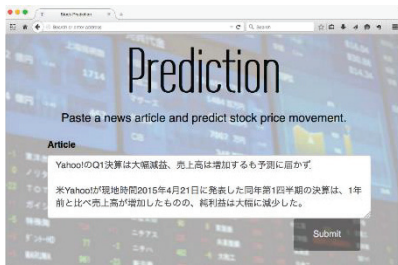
Stock Prediction

Search or enter address

Search

Prediction

Paste a news article and predict stock price movement.

Article

Yahoo!のQ1決算は大幅減益、売上高は増加するも予測に届かず

米Yahoo!が現地時間2015年4月21日に発表した同年第1四半期の決算は、1年前と比べ売上高が増加したものの、純利益は大幅に減少した。

Submit